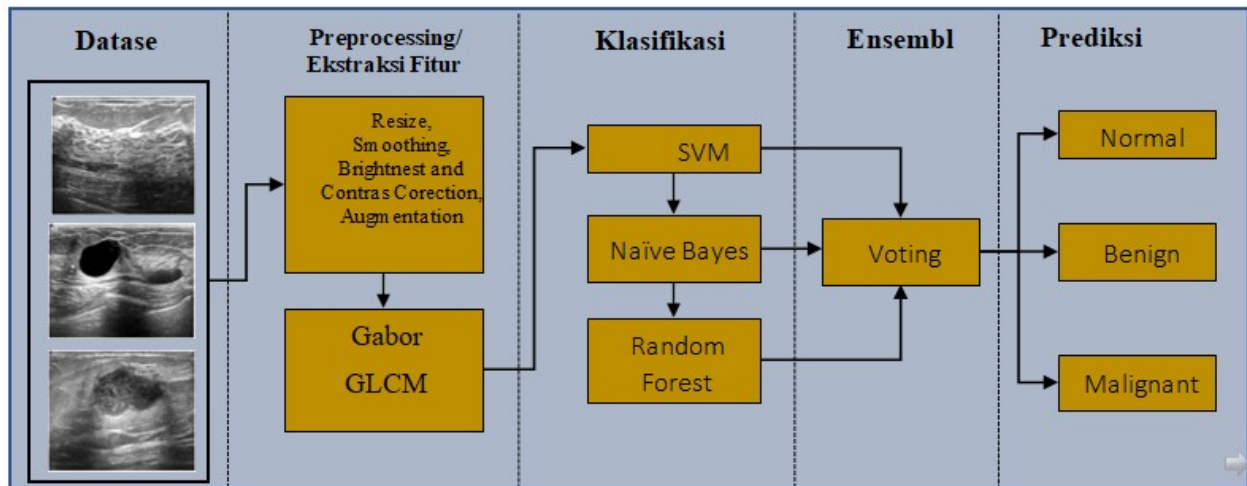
Datase

Preprocessing/ Ekstraksi Fitur

Klasifikasi

Ensembl

Prediksi

Resize, Smoothing, Brightnest and Contras Corection, Augmentation

Gabor

GLCM

SVM

Naïve Bayes

Random Forest

Voting

Normal

Benign

Malignant